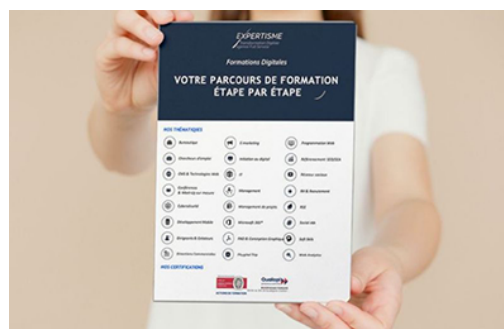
EXPERTISME

Formations Digitales

VOTRE PARCOURS DE FORMATION ÉTAPE PAR ÉTAPE

NOS THÉMATIQUES

Bureautique

E-marketing

Programmation Web

Chercheurs d'emploi

Initiation au digital

Référencement SEO/SEA

PAO & Technologies Web

IT

Direction variées

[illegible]

Management

BI & Datamining

Cybersécurité

Management de projets

RSE

Développement Mobile

Microsoft 365

Social Ads

Bergerie & Créateurs

PAO & Conception Graphique

Soft Skills

Directions Commerciales

Parcours Pro

Web Analytics

NOS CERTIFICATIONS

Qualiopi